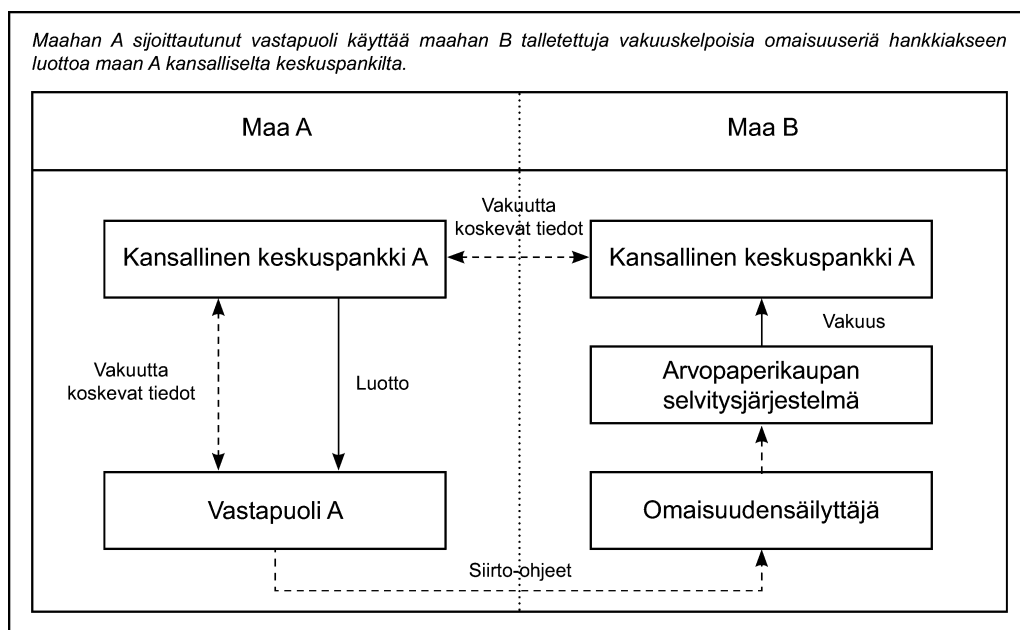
Maahan A sijoittautunut vastapuoli käyttää maahan B talletettuja vakuuskelpoisia omaisuuseriä hankkiakseen luottoa maan A kansalliselta keskuspankilta.

Maa A

Maa B

Vakuutta koskevat tiedot

Kansallinen keskuspankki A

Kansallinen keskuspankki A

Vakuus

Vakuutta koskevat tiedot

Luotto

Arvopaperikaupan selvitysjärjestelmä

Vastapuoli A

Omaisuudensäilyttäjä

Siirto-ohjeet